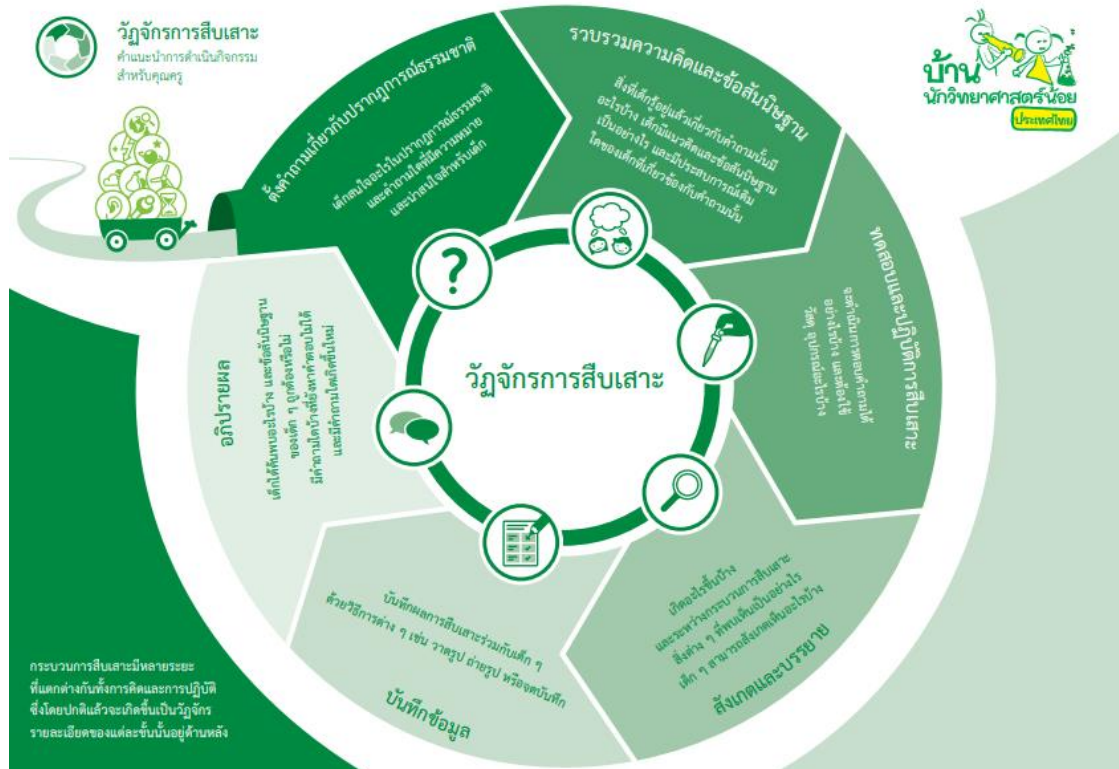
วัฏจักรการสืบเสาะ
คำแนะนำการดำเนินกิจกรรม
สำหรับคุณครู

บ้านนักวิทยาศาสตร์น้อย
ประเทศไทย

ตั้งคำถามเกี่ยวกับปรากฏการณ์ธรรมชาติ
เด็กสนใจอะไรในปรากฏการณ์ธรรมชาติ และคำถามใดที่มีความหมาย และน่าสนใจสำหรับเด็ก

รวบรวมความคิดและข้อสันนิษฐาน
สิ่งที่เด็กรู้อยู่แล้วเกี่ยวกับคำถามนั้นมีอะไรบ้าง เด็กมีแนวคิดและข้อสันนิษฐานเป็นอย่างไร และมีประสบการณ์เดิมใดของเด็กที่เกี่ยวข้องกับคำถามนั้น

ทดสอบและปฏิบัติการสืบเสาะ
จะดำเนินการทดสอบคำถามได้อย่างไรบ้าง และต้องใช้วัสดุ อุปกรณ์อะไรบ้าง

สังเกตและบรรยาย
เกิดอะไรขึ้นบ้างและระหว่างกระบวนการสืบเสาะสิ่งต่าง ๆ ที่พบเห็นเป็นอย่างไร เด็ก ๆ สามารถสังเกตเห็นอะไรบ้าง

บันทึกข้อมูล
บันทึกผลการสืบเสาะร่วมกับเด็ก ๆ ด้วยวิธีการต่าง ๆ เช่น วาดรูป ถ่ายรูป หรือจดบันทึก

อภิปรายผล
เด็กได้ค้นพบอะไรบ้าง และข้อสันนิษฐานของเด็ก ๆ ถูกต้องหรือไม่ มีคำถามใดบ้างที่ยังหาคำตอบไม่ได้ และมีคำถามใดเกิดขึ้นใหม่

วัฏจักรการสืบเสาะ

กระบวนการสืบเสาะมีหลายระยะที่แตกต่างกันทั้งการคิดและการปฏิบัติ ซึ่งโดยปกติแล้วจะเกิดขึ้นเป็นวัฏจักร รายละเอียดของแต่ละขั้นนั้นอยู่ด้านหลัง